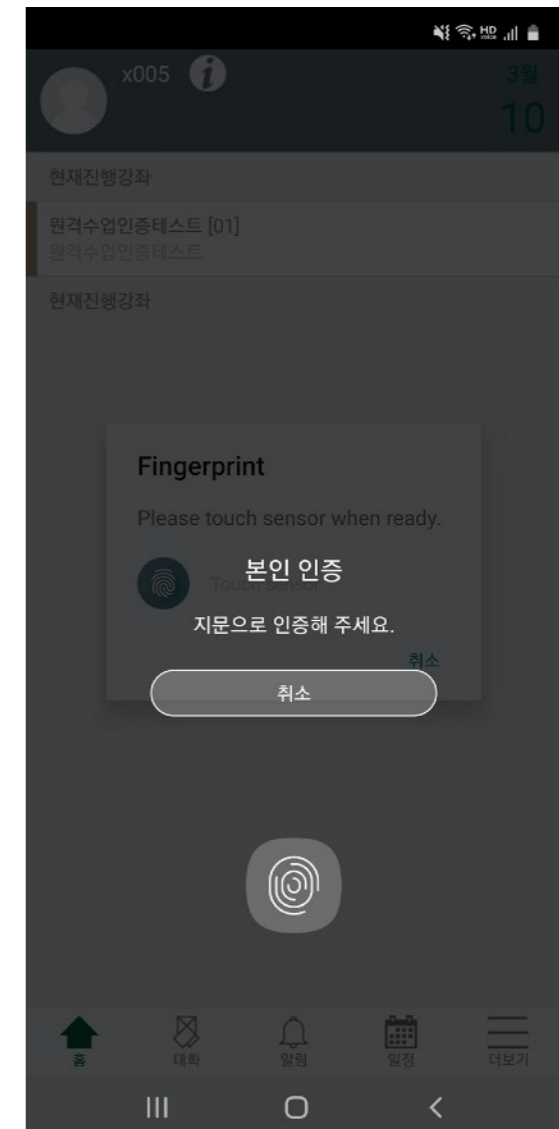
HD

x005

3월
10

현재진행강좌

원격수업인증테스트 [01]
원격수업인증테스트

현재진행강좌

Fingerprint

Please touch sensor when ready.

본인 인증

Touch sensor

지문으로 인증해 주세요.

취소

취소

홈
대화
알림
일정
더보기